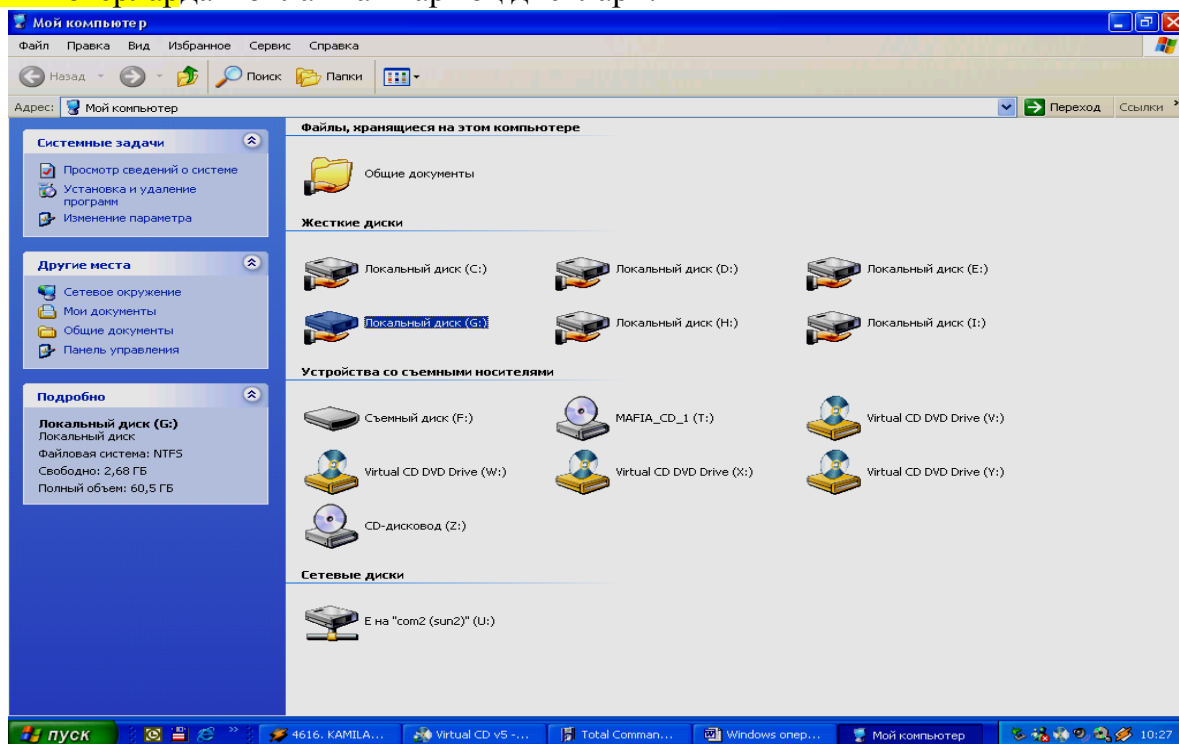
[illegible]

Мой компьютер

Файл Правка Вид Избранное Сервис Справка

Назад Поиск Папки

Адрес: Мой компьютер Переход Ссылки

Системные задачи

Просмотр сведений о системе

Установка и удаление программ

Изменение параметра

Другие места

Сетевое окружение

Мои документы

Общие документы

Панель управления

Подробно

Локальный диск (G:)
Локальный диск
Файловая система: NTFS
Свободно: 2,68 ГБ
Полный объем: 60,5 ГБ

Файлы, хранящиеся на этом компьютере

Общие документы

Жесткие диски

Локальный диск (C:)
Локальный диск (D:)
Локальный диск (E:)
Локальный диск (G:)
Локальный диск (H:)
Локальный диск (I:)

Устройства со съемными носителями

Съемный диск (F:)
MAFIA_CD_1 (T:)
Virtual CD DVD Drive (V:)
Virtual CD DVD Drive (W:)
Virtual CD DVD Drive (X:)
Virtual CD DVD Drive (Y:)
CD-дисковод (Z:)

Сетевые диски

E на "com2 (sun2)" (U:)

пуск 4616. KAMILA... Virtual CD v5 -... Total Comman... Windows опер... Мой компьютер 10:27